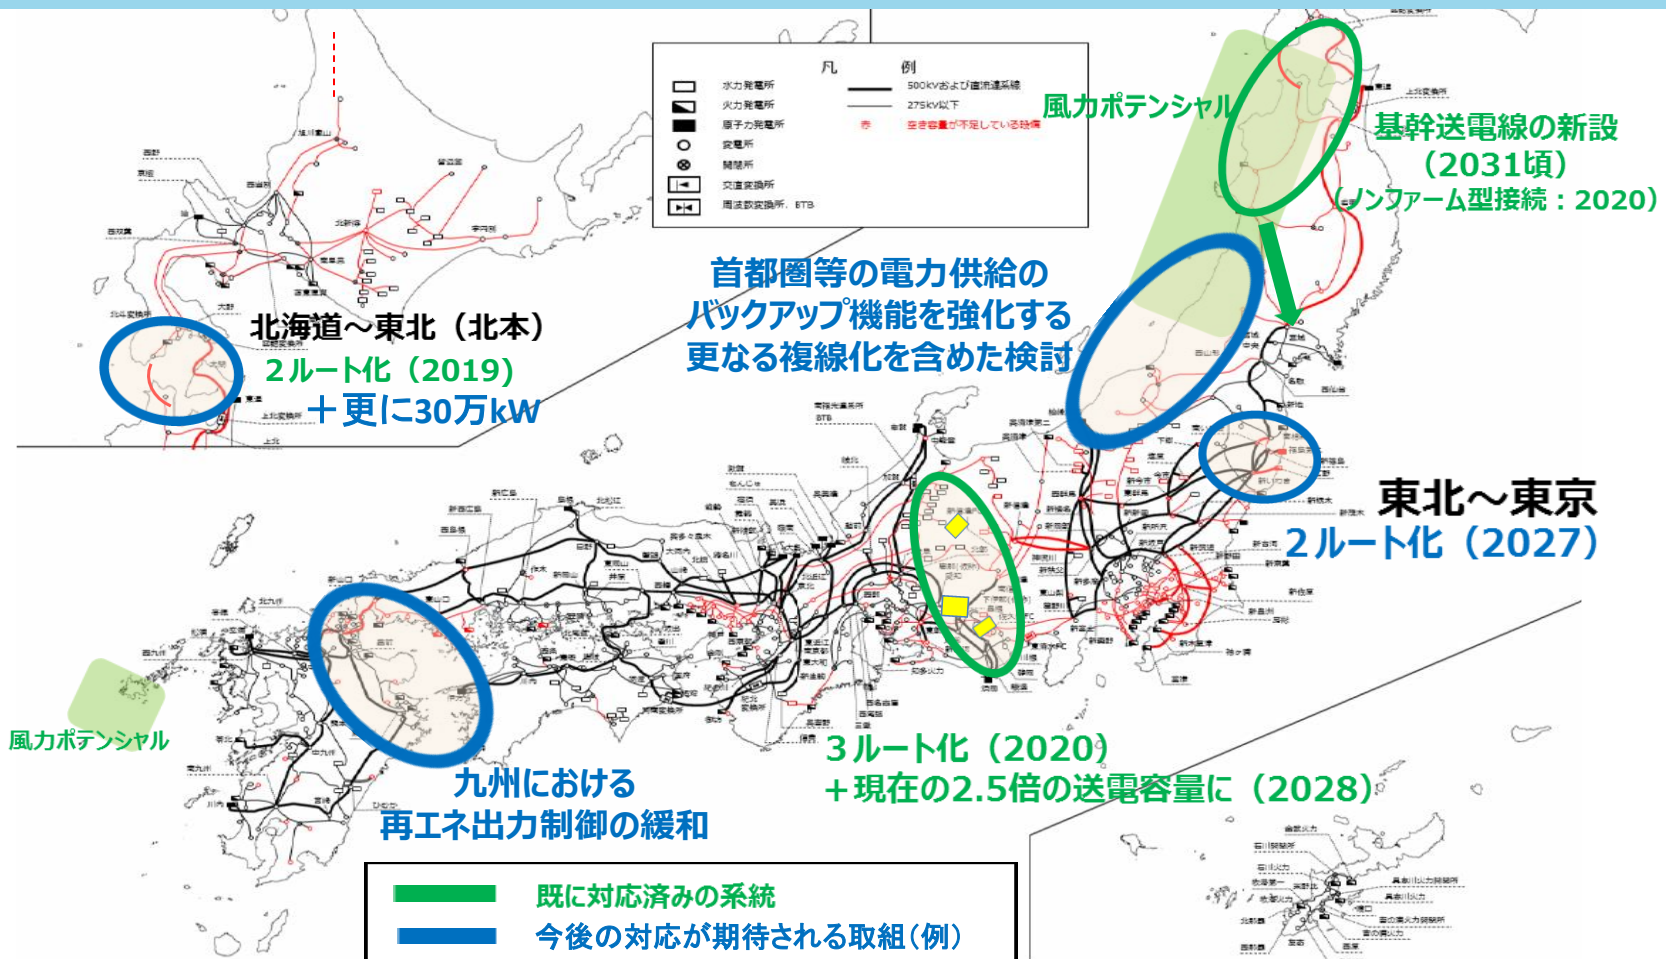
凡 例

水力発電所
火力発電所
原子力発電所
変電所
開閉所
交直変換所
周波数変換所、BTB

500kVおよび直流連系線
275kV以下
赤 空き容量が不足している設備

風力ポテンシャル

基幹送電線の新設
（2031頃）
（ノンファーム型接続：2020）

首都圏等の電力供給の
バックアップ機能を強化する
更なる複線化を含めた検討

北海道～東北（北本）
2ルート化（2019）
＋更に30万kW

東北～東京
2ルート化（2027）

3ルート化（2020）
＋現在の2.5倍の送電容量に（2028）

風力ポテンシャル

九州における
再エネ出力制御の緩和

既に対応済みの系統
今後の対応が期待される取組（例）